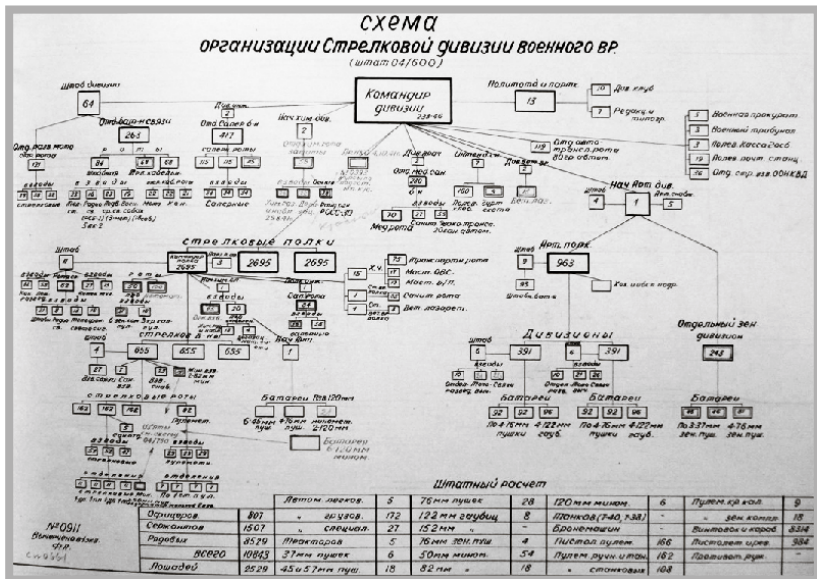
СХЕМА
организации Стрелковой дивизии военного ВР.
(штат 04/600)

Командир дивизии
238-66

Штаб дивизии
64

Политотд и партк
15

Див. клуб
Редакц и типогр.

Военная прокуратура
Военный трибунал
Полев. касса Госб
Полев. почт. станц
Отд. спр. взв. ООНКВД

Отд. батальон связи
265

Отд. Сапер. б-н
412

Отд. разв. мото рота

Стрелковые полки
2695
2695
2695

Нач Арт див
1

Арт. полк
963

Дивизионы
391
391

Батареи
92
92

Отдельный зен. дивизион
243

Батареи
По 37 мм зен. пуш.
4 76 мм зен. пуш.

Батареи 120 мм

Штатный росчет

| | | | | | | | | | | |
|---|---|---|---|---|---|---|---|---|---|---|
| | | Автом. легков. | 5 | 76 мм пушек | 28 | 120 мм миномет. | 6 | Пулем. кр. кал. | 9 |
| Офицеров | 807 | " грузов. | 172 | 122 мм гаубиц | 8 | Танков (Т-40, Т-38) | - | " зен. комп. | 18 |
| Сержантов | 1507 | " специал. | 27 | 152 мм " | - | Бронемашин | - | Винтовок и караб. | 8314 |
| Рядовых | 8529 | Тракторов | 6 | 76 мм зен. пушек | 4 | Пистол. пулем. | 166 | Пистолет. и рев. | 984 |
| ВСЕГО | 10843 | 37 мм пушек | 6 | 50 мм миномет. | 54 | Пулем. ручн. и тяж. | 162 | Противот. руж. | - |
| Лошадей | 2529 | 45 и 57 мм пуш. | 18 | 82 мм " | 18 | " станковых | 108 | | |

№0911
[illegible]